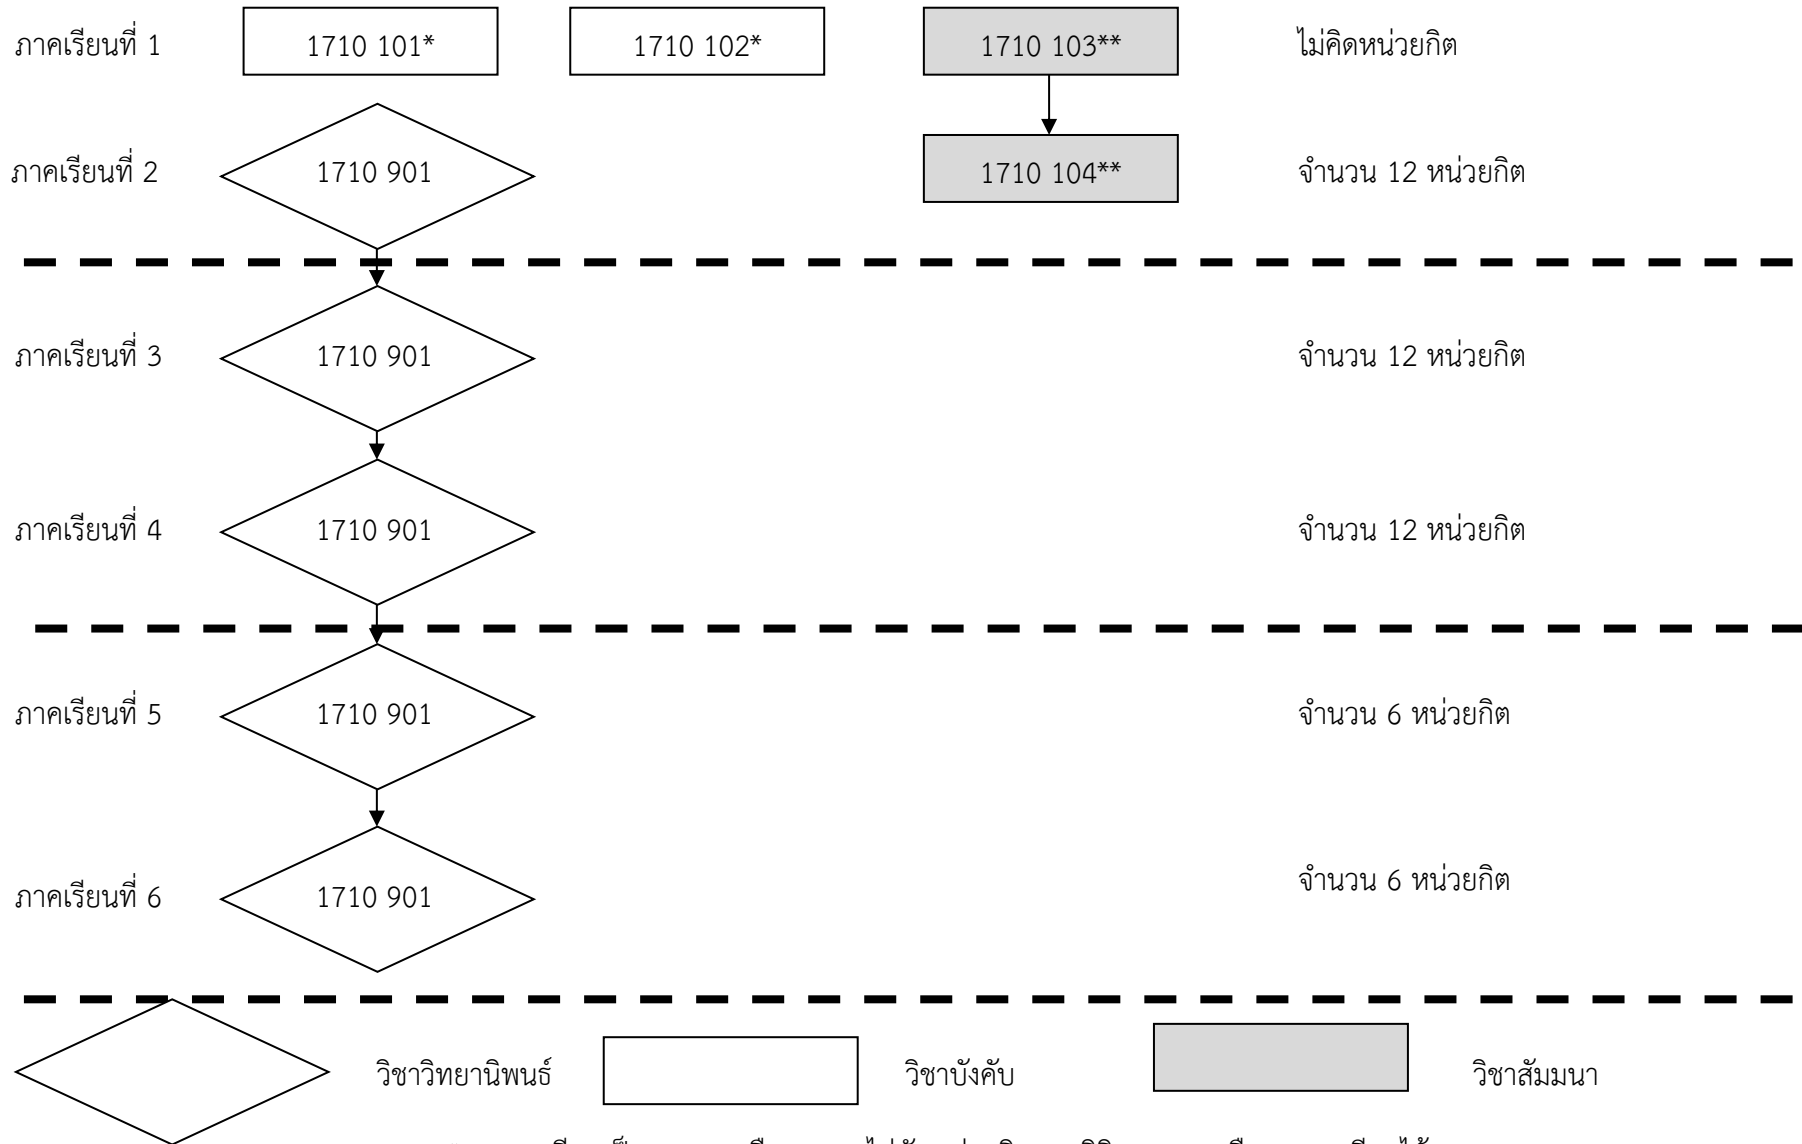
ภาคเรียนที่ 1
1710 101*
1710 102*
1710 103**
ไม่คิดหน่วยกิต

ภาคเรียนที่ 2
1710 901
1710 104**
จำนวน 12 หน่วยกิต

ภาคเรียนที่ 3
1710 901
จำนวน 12 หน่วยกิต

ภาคเรียนที่ 4
1710 901
จำนวน 12 หน่วยกิต

ภาคเรียนที่ 5
1710 901
จำนวน 6 หน่วยกิต

ภาคเรียนที่ 6
1710 901
จำนวน 6 หน่วยกิต

วิชาวิทยานิพนธ์
วิชาบังคับ
วิชาสัมมนา

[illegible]